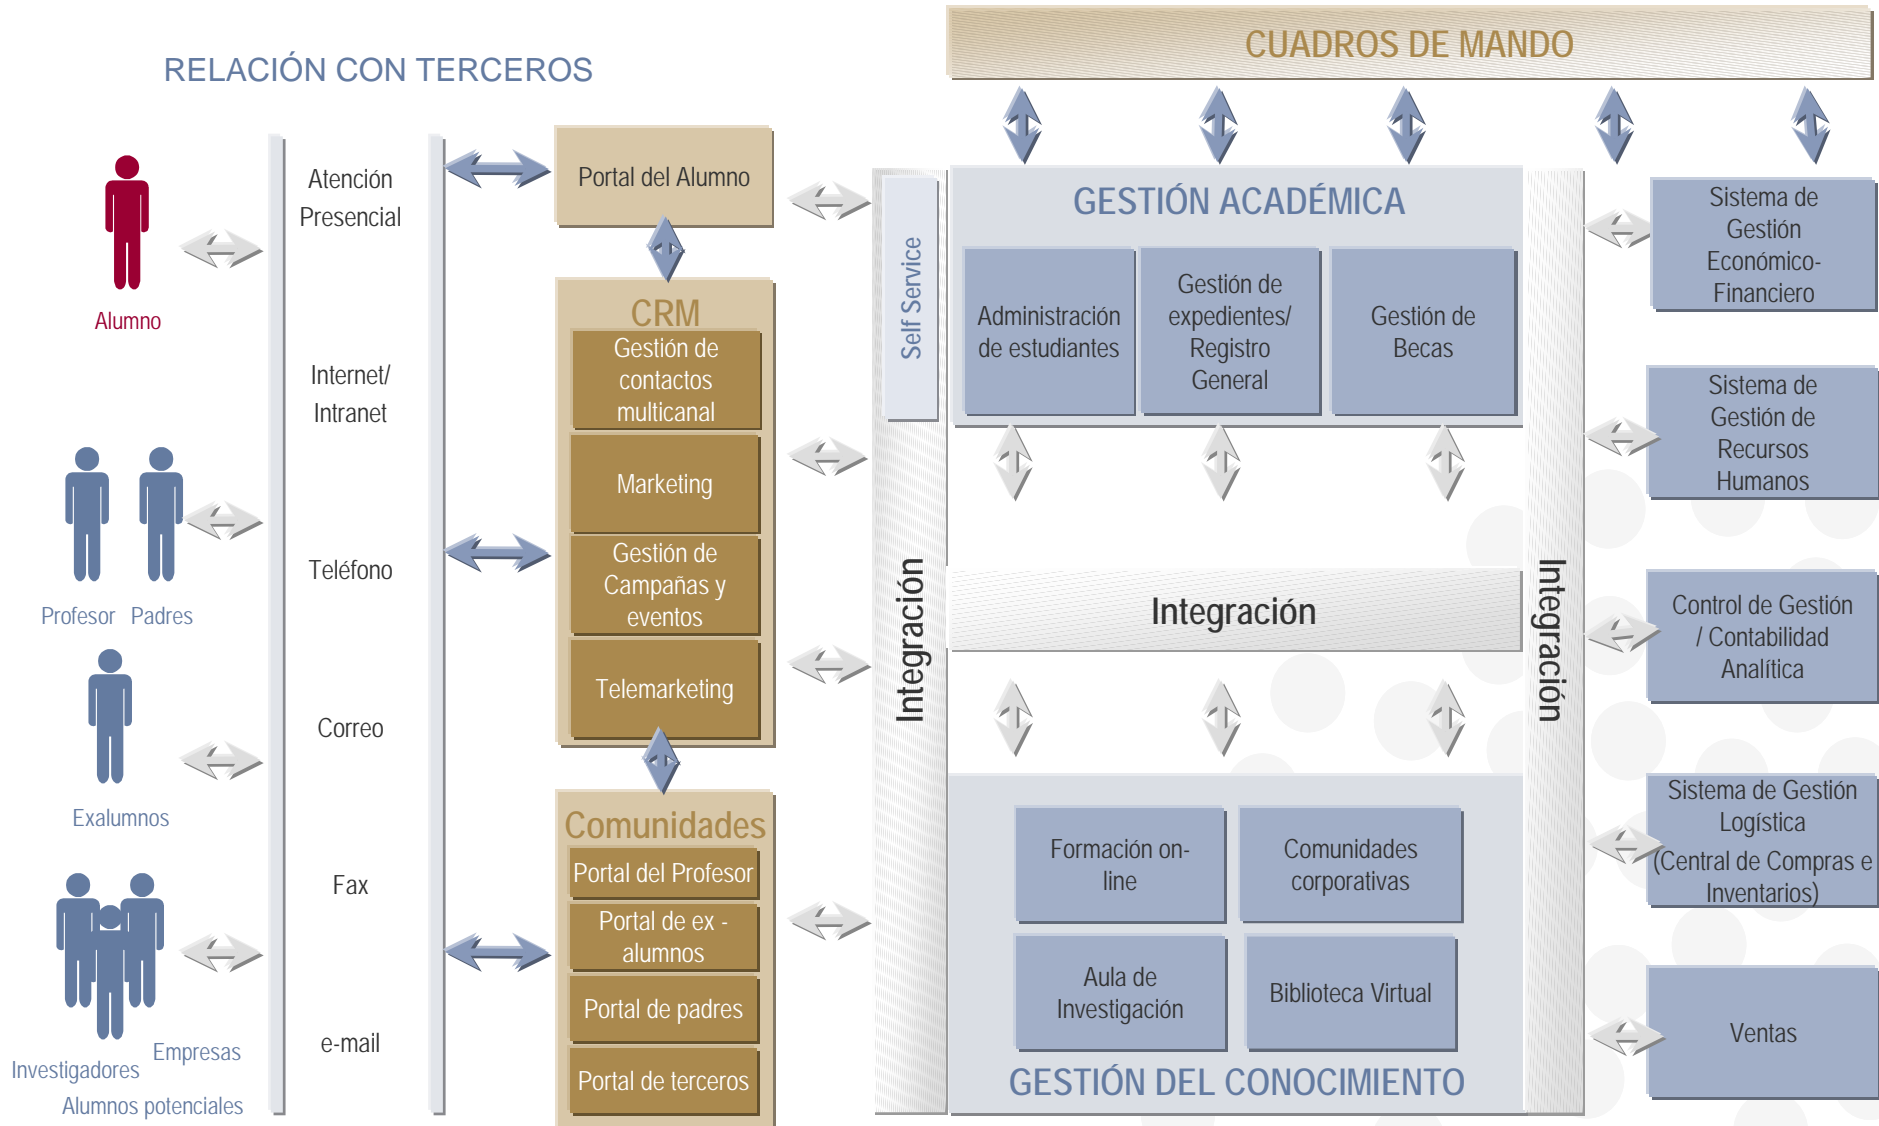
RELACIÓN CON TERCEROS

CUADROS DE MANDO

Alumno

Profesor Padres

Exalumnos

Investigadores Empresas

Alumnos potenciales

Atención Presencial

Internet/ Intranet

Teléfono

Correo

Fax

e-mail

Portal del Alumno

CRM

Gestión de contactos multicanal

Marketing

Gestión de Campañas y eventos

Telemarketing

Comunidades

Portal del Profesor

Portal de ex - alumnos

Portal de padres

Portal de terceros

Self Service

Integración

GESTIÓN ACADÉMICA

Administración de estudiantes

Gestión de expedientes/ Registro General

Gestión de Becas

Integración

Formación on-line

Comunidades corporativas

Aula de Investigación

Biblioteca Virtual

GESTIÓN DEL CONOCIMIENTO

Integración

Sistema de Gestión Económico-Financiero

Sistema de Gestión de Recursos Humanos

Control de Gestión / Contabilidad Analítica

Sistema de Gestión Logística (Central de Compras e Inventarios)

Ventas